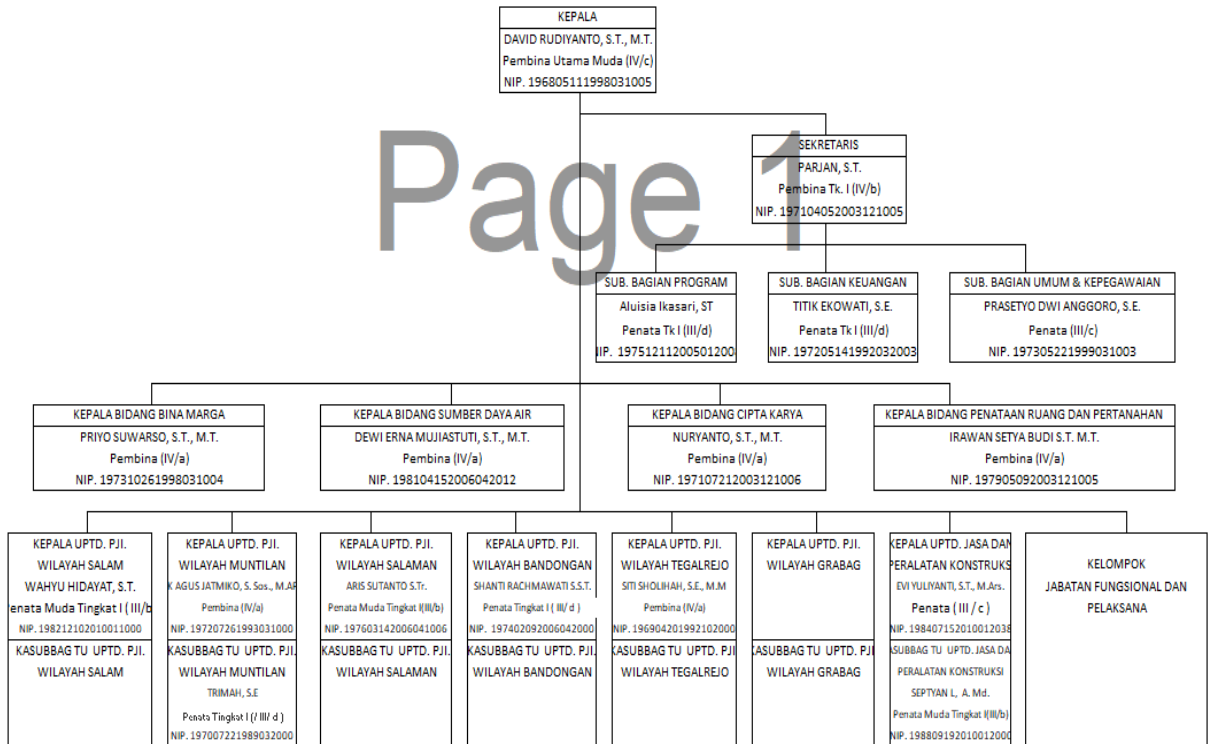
KEPALA
DAVID RUDIYANTO, S.T., M.T.
Pembina Utama Muda (IV/c)
NIP. 196805111998031005

Page 1

SEKRETARIS
PARJAN, S.T.
Pembina Tk. I (IV/b)
NIP. 197104052003121005

SUB. BAGIAN PROGRAM
Aluisia Ikasari, ST
Penata Tk I (III/d)
NIP. 19751211200501200

SUB. BAGIAN KEUANGAN
TITIK EKOWATI, S.E.
Penata Tk I (III/d)
NIP. 197205141992032003

SUB. BAGIAN UMUM & KEPEGAWAIAN
PRASETYO DWI ANGGORO, S.E.
Penata (III/c)
NIP. 197305221999031003

KEPALA BIDANG BINA MARGA
PRIYO SUWARSO, S.T., M.T.
Pembina (IV/a)
NIP. 197310261998031004

KEPALA BIDANG SUMBER DAYA AIR
DEWI ERNA MUJIASTUTI, S.T., M.T.
Pembina (IV/a)
NIP. 198104152006042012

KEPALA BIDANG CIPTA KARYA
NURYANTO, S.T., M.T.
Pembina (IV/a)
NIP. 197107212003121006

KEPALA BIDANG PENATAAN RUANG DAN PERTANAHAN
IRAWAN SETYA BUDI S.T. M.T.
Pembina (IV/a)
NIP. 197905092003121005

KEPALA UPTD. PJI.
WILAYAH SALAM
WAHYU HIDAYAT, S.T.
enata Muda Tingkat I ( III/b
NIP. 198212102010011000

KASUBBAG TU UPTD. PJI.
WILAYAH SALAM

KEPALA UPTD. PJI.
WILAYAH MUNTILAN
K AGUS JATMIKO, S. Sos., M.AP
Pembina (IV/a)
NIP. 197207261993031000

KASUBBAG TU UPTD. PJI.
WILAYAH MUNTILAN
TRIMAH, S.E
Penata Tingkat I (/ III/ d )
NIP. 197007221989032000

KEPALA UPTD. PJI.
WILAYAH SALAMAN
ARIS SUTANTO S.Tr.
Penata Muda Tingkat I(III/b)
NIP. 197603142006041006

KASUBBAG TU UPTD. PJI.
WILAYAH SALAMAN

KEPALA UPTD. PJI.
WILAYAH BANDONGAN
SHANTI RACHMAWATI S.S.T.
Penata Tingkat I ( III/ d )
NIP. 197402092006042000

KASUBBAG TU UPTD. PJI.
WILAYAH BANDONGAN

KEPALA UPTD. PJI.
WILAYAH TEGALREJO
SITI SHOLIHAH, S.E., M.M
Pembina (IV/a)
NIP. 196904201992102000

KASUBBAG TU UPTD. PJI
WILAYAH TEGALREJO

KEPALA UPTD. PJI.
WILAYAH GRABAG

KASUBBAG TU UPTD. PJI.
WILAYAH GRABAG

KEPALA UPTD. JASA DAN
PERALATAN KONSTRUKS
EVI YULIYANTI, S.T., M.Ars.
Penata ( III / c )
NIP. 198407152010012038

KASUBBAG TU UPTD. JASA DA
PERALATAN KONSTRUKSI
SEPTYAN L, A. Md.
Penata Muda Tingkat I(III/b)
NIP. 198809192010012000

KELOMPOK
JABATAN FUNGSIONAL DAN
PELAKSANA